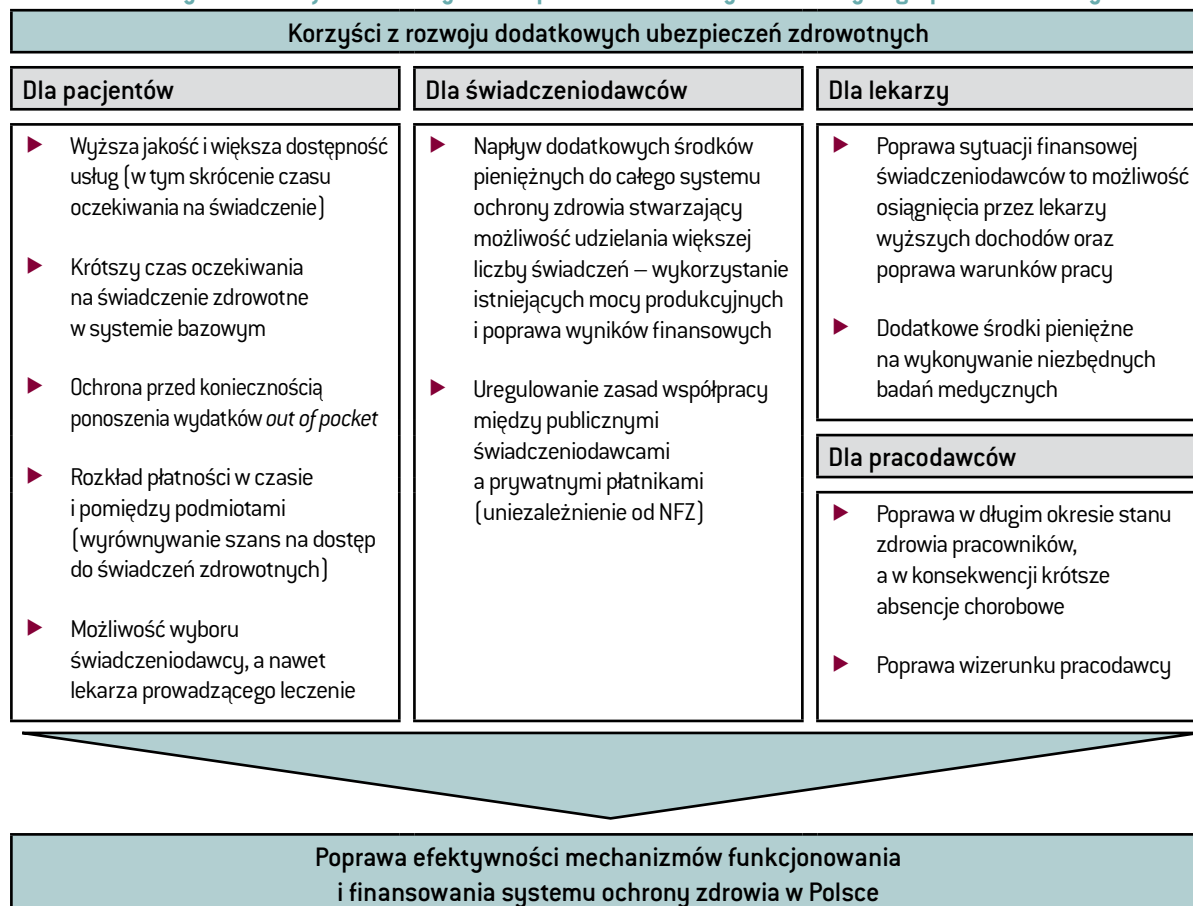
Korzyści z rozwoju dodatkowych ubezpieczeń zdrowotnych

Dla pacjentów

Wyższa jakość i większa dostępność usług (w tym skrócenie czasu oczekiwania na świadczenie)

Krótszy czas oczekiwania na świadczenie zdrowotne w systemie bazowym

Ochrona przed koniecznością ponoszenia wydatków *out of pocket*

Rozkład płatności w czasie i pomiędzy podmiotami (wyrównywanie szans na dostęp do świadczeń zdrowotnych)

Możliwość wyboru świadczeniodawcy, a nawet lekarza prowadzącego leczenie

Dla świadczeniodawców

Napływ dodatkowych środków pieniężnych do całego systemu ochrony zdrowia stwarzający możliwość udzielania większej liczby świadczeń – wykorzystanie istniejących mocy produkcyjnych i poprawa wyników finansowych

Uregulowanie zasad współpracy między publicznymi świadczeniodawcami a prywatnymi płatnikami (uniezależnienie od NFZ)

Dla lekarzy

Poprawa sytuacji finansowej świadczeniodawców to możliwość osiągnięcia przez lekarzy wyższych dochodów oraz poprawa warunków pracy

Dodatkowe środki pieniężne na wykonywanie niezbędnych badań medycznych

Dla pracodawców

Poprawa w długim okresie stanu zdrowia pracowników, a w konsekwencji krótsze absencje chorobowe

Poprawa wizerunku pracodawcy

Poprawa efektywności mechanizmów funkcjonowania i finansowania systemu ochrony zdrowia w Polsce